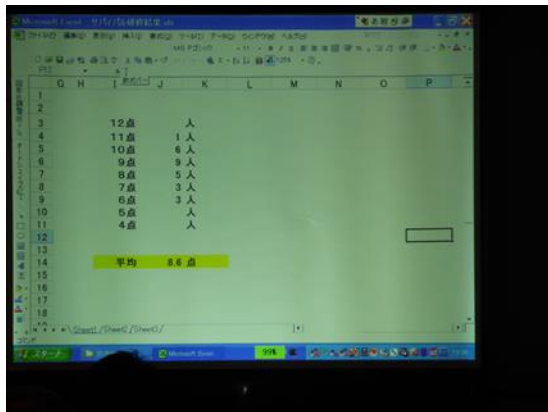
Microsoft Excel - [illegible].xls

| | G | H | I | J | K | L | M | N | O | P |
|---|---|---|---|---|---|---|---|---|---|---|
| 1 | | | | | | | | | | |
| 2 | | | | | | | | | | |
| 3 | | | 12点 | | 人 | | | | | |
| 4 | | | 11点 | 1 | 人 | | | | | |
| 5 | | | 10点 | 6 | 人 | | | | | |
| 6 | | | 9点 | 9 | 人 | | | | | |
| 7 | | | 8点 | 5 | 人 | | | | | |
| 8 | | | 7点 | 3 | 人 | | | | | |
| 9 | | | 6点 | 3 | 人 | | | | | |
| 10 | | | 5点 | | 人 | | | | | |
| 11 | | | 4点 | | 人 | | | | | |
| 12 | | | | | | | | | | |
| 13 | | | | | | | | | | |
| 14 | | | 平均 | 8.6 | 点 | | | | | |
| 15 | | | | | | | | | | |
| 16 | | | | | | | | | | |
| 17 | | | | | | | | | | |
| 18 | | | | | | | | | | |

Sheet1 / Sheet2 / Sheet3

スタート Microsoft Excel 99%